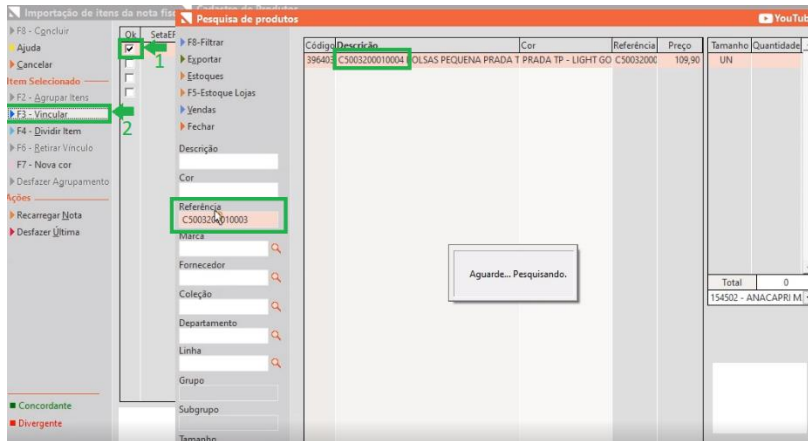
Importação de itens da nota fisc
Pesquisa de produtos
YouTub
F8 - Concluir
Ajuda
Cancelar
Item Selecionado
F2 - Agrupar Itens
F3 - Vincular
F4 - Dividir Item
F6 - Retirar Vinculo
F7 - Nova cor
Desfazer Agrupamento
Ações
Recarregar Nota
Desfazer Última
Ok
SetaEF
1
2
F8-Filtrar
Exportar
Estoques
F5-Estoque Lojas
Vendas
Fechar
Descrição
Cor
Referência
C500320010003
Marca
Fornecedor
Coleção
Departamento
Linha
Grupo
Subgrupo
Tamanho

| Código | Descrição | Cor | Referência | Preço |
|---|---|---|---|---|
| 396403 | C5003200010004 BOLSAS PEQUENA PRADA T | PRADA TP - LIGHT GO | C50032000 | 109,90 |

| Tamanho | Quantidade |
|---|---|
| UN | |

Total 0
154502 - ANACAPRI M.
Aguarde... Pesquisando.
Concordante
Divergente